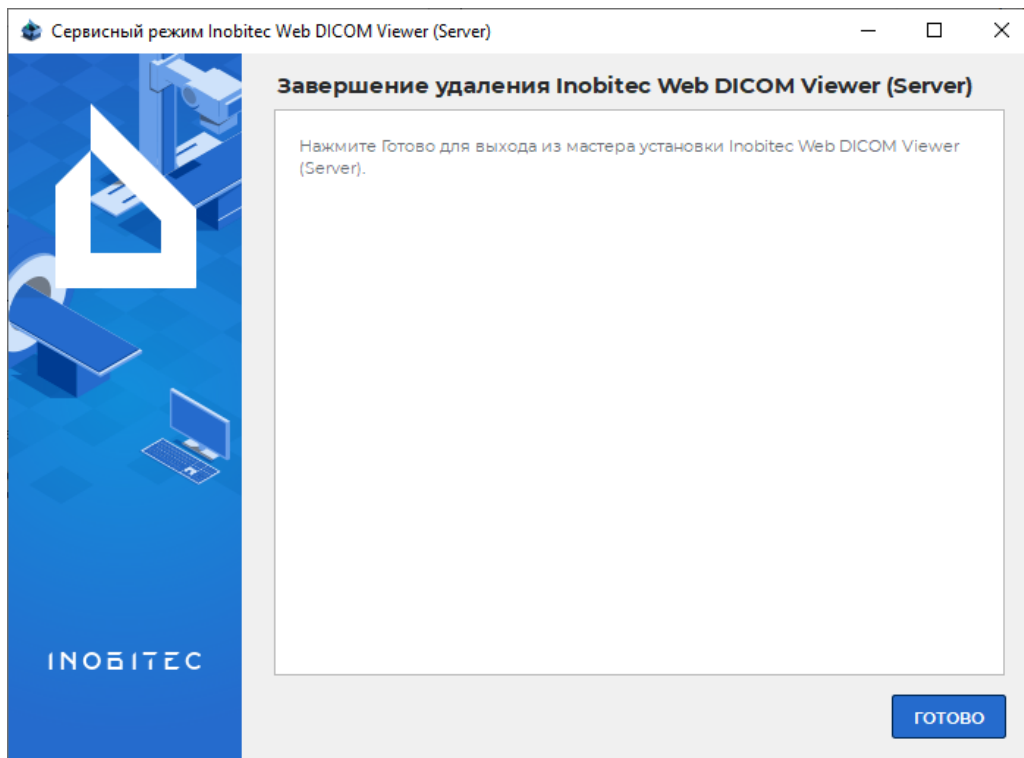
Сервисный режим Inobitec Web DICOM Viewer (Server)

Завершение удаления Inobitec Web DICOM Viewer (Server)

Нажмите Готово для выхода из мастера установки Inobitec Web DICOM Viewer (Server).

INOBITEC

ГОТОВО